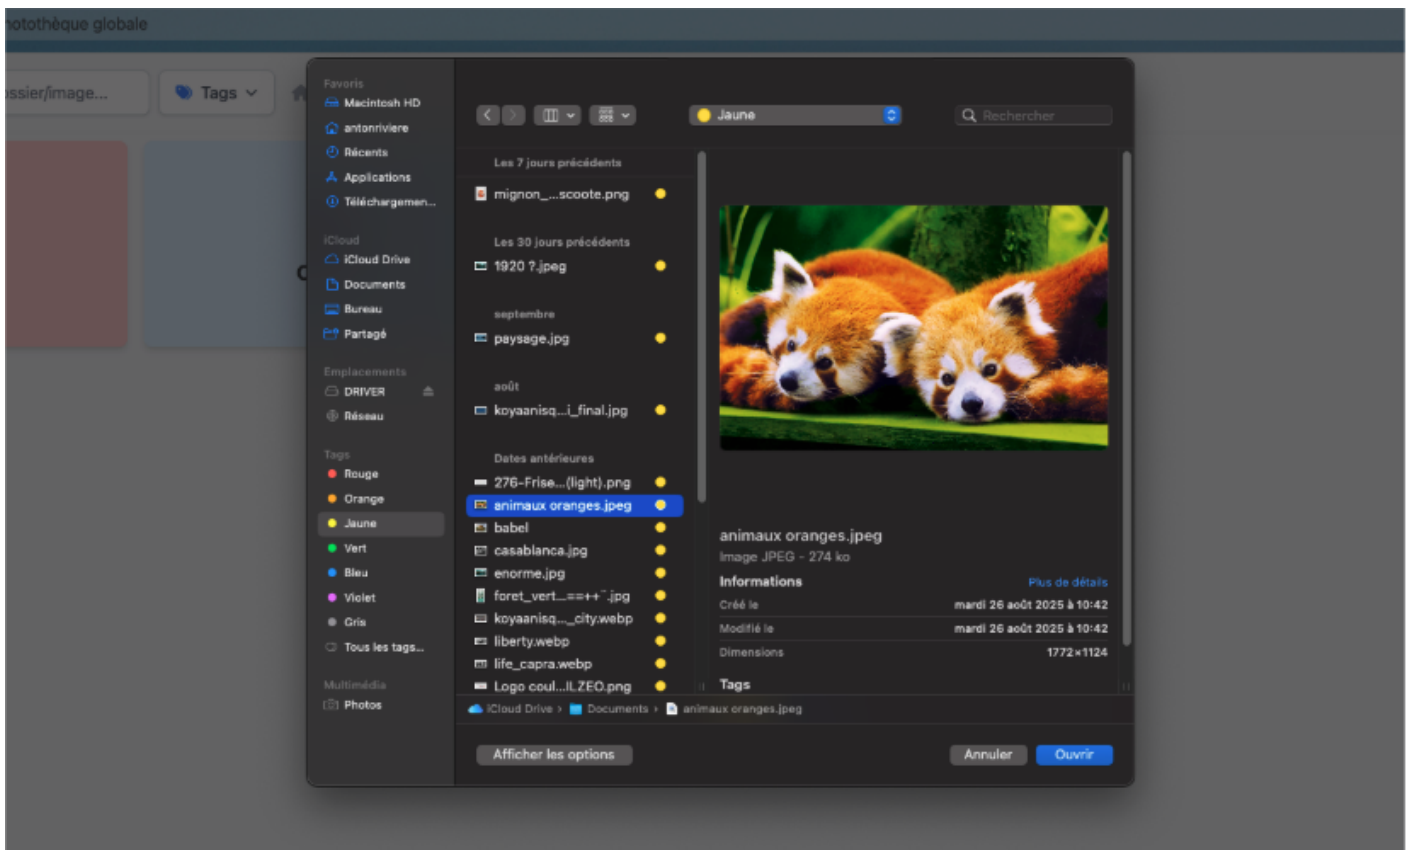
hotothèque globale

ssier/image...
Tags

Favoris
Macintosh HD
antonriviere
Récents
Applications
Téléchargemen...

iCloud
iCloud Drive
Documents
Bureau
Partagé

Emplacements
DRIVER
Réseau

Tags
Rouge
Orange
Jaune
Vert
Bleu
Violet
Gris
Tous les tags...

Multimédia
Photos

Jaune
Rechercher

Les 7 jours précédents
mignon_...scoote.png

Les 30 jours précédents
1920 ?.jpeg

septembre
paysage.jpg

août
koyaanisq...i_final.jpg

Dates antérieures
276-Frise...(light).png
animaux oranges.jpeg
babel
casablanca.jpg
enorme.jpg
foret_vert...==++¨.jpg
koyaanisq..._city.webp
liberty.webp
life_capra.webp
Logo coul...ILZEO.png

animaux oranges.jpeg
Image JPEG - 274 ko
Informations
Plus de détails
Créé le mardi 26 août 2025 à 10:42
Modifié le mardi 26 août 2025 à 10:42
Dimensions 1772×1124
Tags

iCloud Drive › Documents › animaux oranges.jpeg

Afficher les options
Annuler
Ouvrir